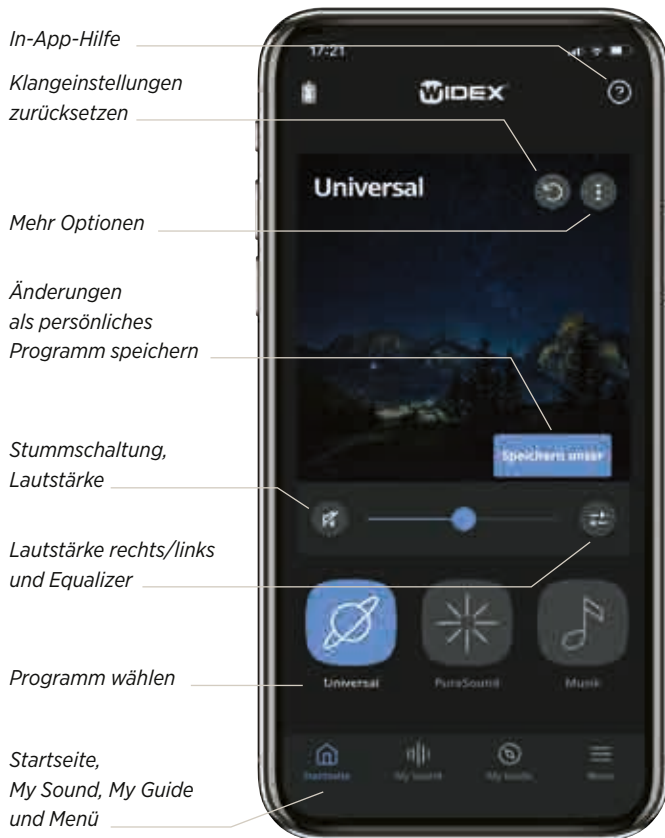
In-App-Hilfe

Klangeinstellungen zurücksetzen

Mehr Optionen

Änderungen als persönliches Programm speichern

Stummschaltung, Lautstärke

Lautstärke rechts/links und Equalizer

Programm wählen

Startseite, My Sound, My Guide und Menü

17:21

WIDEX

Universal

Speichern unter

Universal

PureSound

Musik

Startseite

My Sound

My Guide

Menü